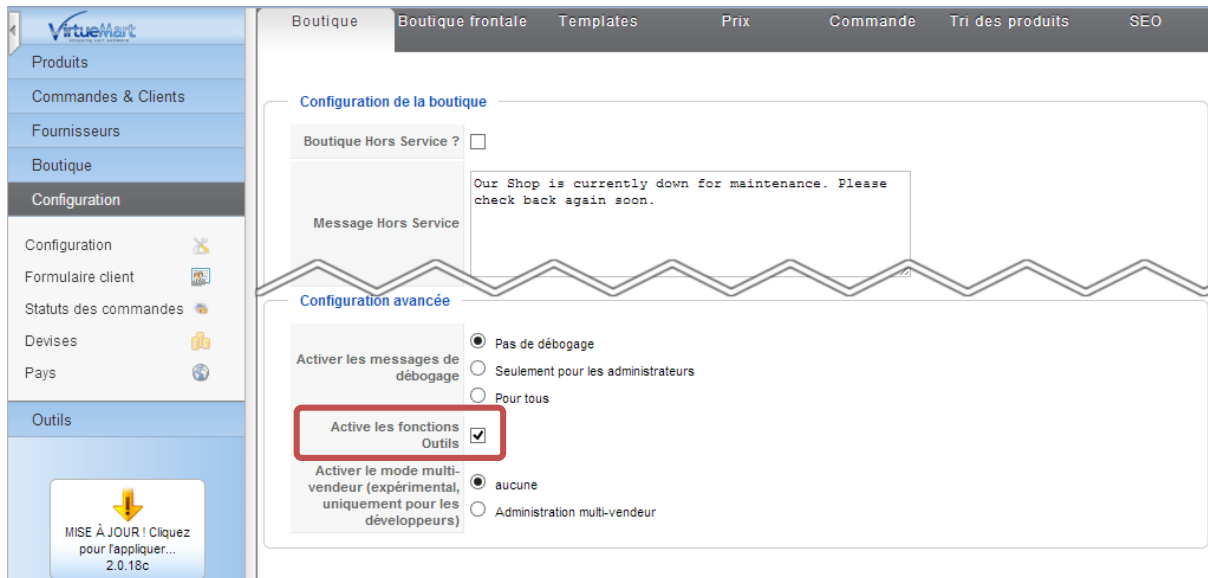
VirtueMart

Produits
Commandes & Clients
Fournisseurs
Boutique
Configuration

Configuration
Formulaire client
Statuts des commandes
Devises
Pays

Outils

MISE À JOUR ! Cliquez pour l'appliquer... 2.0.18c

Boutique | Boutique frontale | Templates | Prix | Commande | Tri des produits | SEO

Configuration de la boutique

Boutique Hors Service ?

Message Hors Service

Our Shop is currently down for maintenance. Please check back again soon.

Configuration avancée

Activer les messages de débogage
Pas de débogage
Seulement pour les administrateurs
Pour tous

Active les fonctions Outils

Activer le mode multi-vendeur (expérimental, uniquement pour les développeurs)
aucune
Administration multi-vendeur